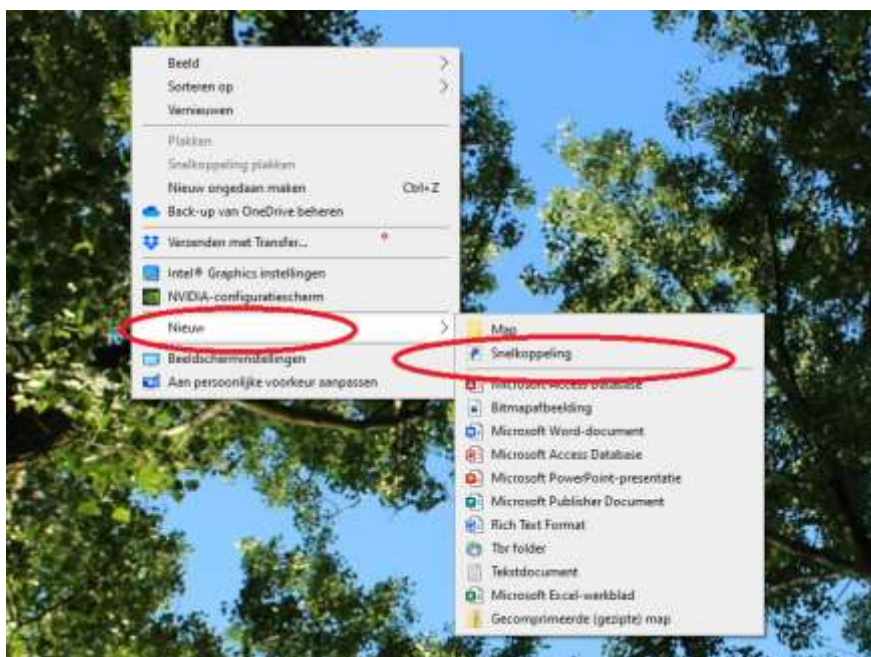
Beeld
Sorteren op
Vernieuwen
Plakken
Snelkoppeling plakken
Nieuw ongedaan maken Ctrl+Z
Back-up van OneDrive beheren
Verzenden met Transfer...
Intel® Graphics instellingen
NVIDIA-configuratiescherm
Nieuw
Beeldscherminstellingen
Aan persoonlijke voorkeur aanpassen

Map
Snelkoppeling
Microsoft Access Database
Bitmapafbeelding
Microsoft Word-document
Microsoft Access Database
Microsoft PowerPoint-presentatie
Microsoft Publisher Document
Rich Text Format
Tbr folder
Tekstdocument
Microsoft Excel-werkblad
Gecomprimeerde (gezipte) map